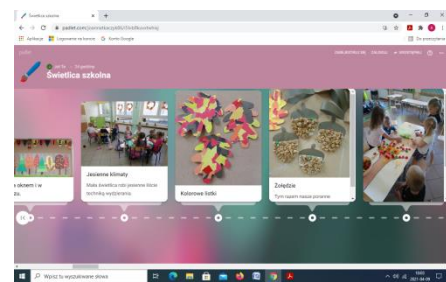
Świetlica szkolna
padlet.com/joannaskw/jan6k1ksn0o4zhg
Aplikacje Logowanie na koncie Konto Google
Inne zakładki
padlet
Świetlica szkolna
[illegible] okcem i w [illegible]
Jesienne klimaty
Małe świetlica robi jesienne liście techniką wydzierania.
Kolorowe liście
Żołędzie
Tym razem nasze ponowne
Wpisz tu wyszukiwane słowa
2021-09-09